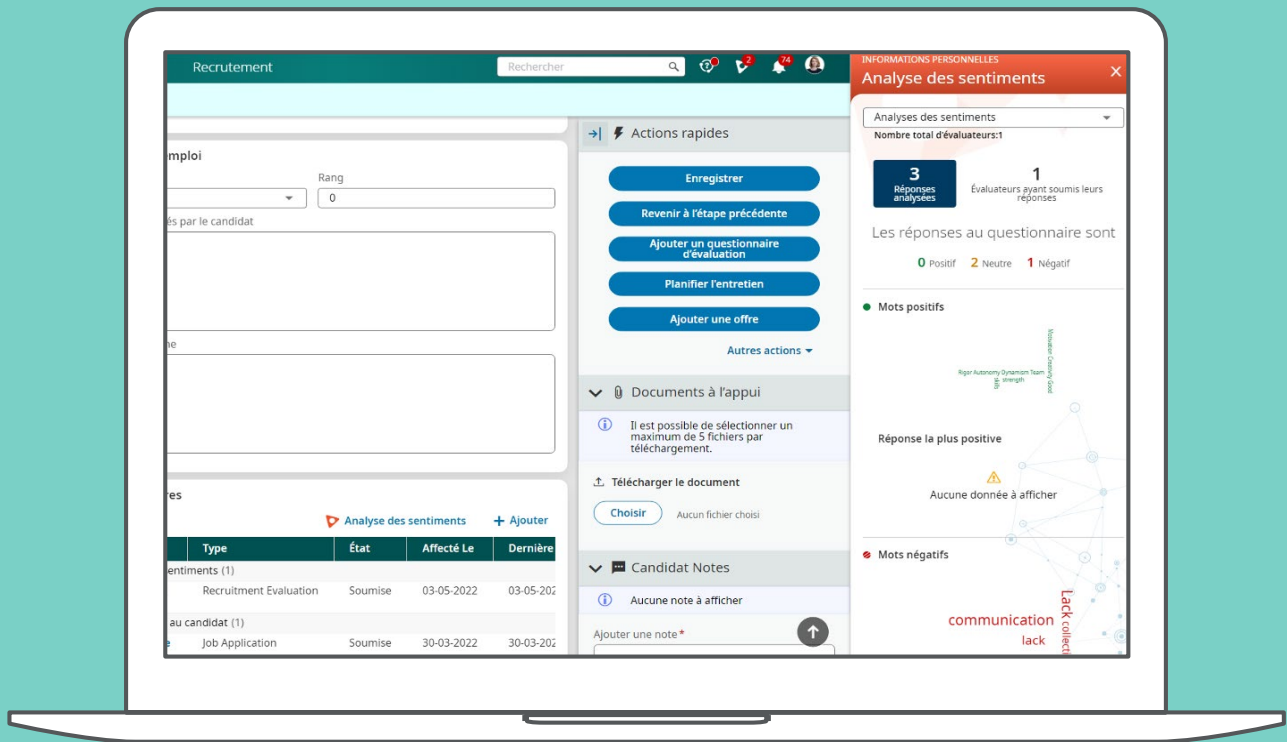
Recrutement

Rechercher

2

74

mploi

Rang

0

és par le candidat

ne

res

Analyse des sentiments

+ Ajouter

| Type | État | Affecté Le | Dernière |
|---|---|---|---|
| entiments (1) | | | |
| Recruitment Evaluation | Soumise | 03-05-2022 | 03-05-202 |
| au candidat (1) | | | |
| Job Application | Soumise | 30-03-2022 | 30-03-202 |

Actions rapides

Enregistrer

Revenir à l'étape précédente

Ajouter un questionnaire d'évaluation

Planifier l'entretien

Ajouter une offre

Autres actions

Documents à l'appui

Il est possible de sélectionner un maximum de 5 fichiers par téléchargement.

Télécharger le document

Choisir

Aucun fichier choisi

Candidat Notes

Aucune note à afficher

Ajouter une note*

INFORMATIONS PERSONNELLES

Analyse des sentiments

Analyses des sentiments

Nombre total d'évaluateurs:1

3
Réponses analysées

1
Évaluateurs ayant soumis leurs réponses

Les réponses au questionnaire sont

0 Positif 2 Neutre 1 Négatif

Mots positifs

Rigor Autonomy Dynamism Team Strength Skills Innovative Creativity Good

Réponse la plus positive

Aucune donnée à afficher

Mots négatifs

communication

lack

Lack

collecti